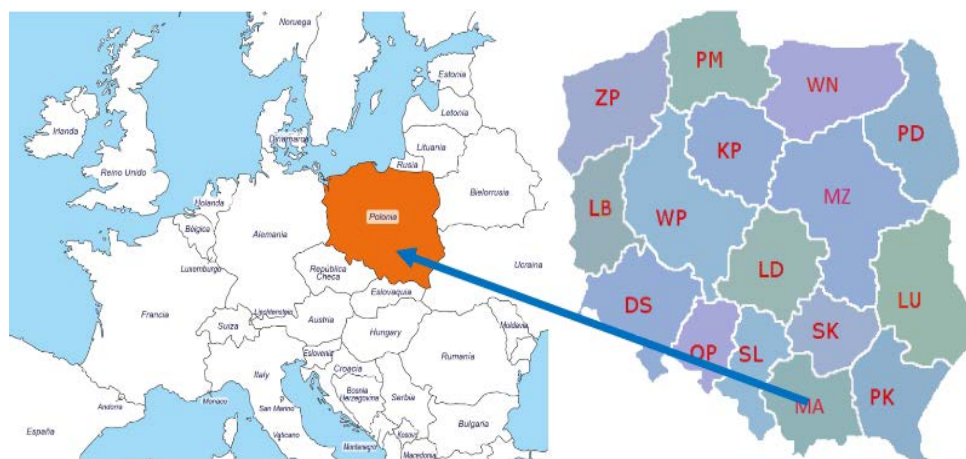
Noruega
Estonia
Letonia
Irlanda
Dinamarca
Lituania
Reino Unido
Rusia
Bielorrusia
Holanda
Polonia
Bélgica
Alemania
Luxemburgo
República Checa
Ucrania
Eslovaquia
Francia
Liechtenstein
Austria
Suiza
Moldavia
Hungary
Eslovenia
Rumania
Croacia
Italy
Bosnia Herzegovina
Andorra
Monaco
San Marino
Serbia
Vaticano
Bulgaria
España
Montenegro
Kosovo
Macedonia

ZP
PM
WN
PD
KP
LB
WP
MZ
LD
LU
DS
SK
OP
SL
PK
MA